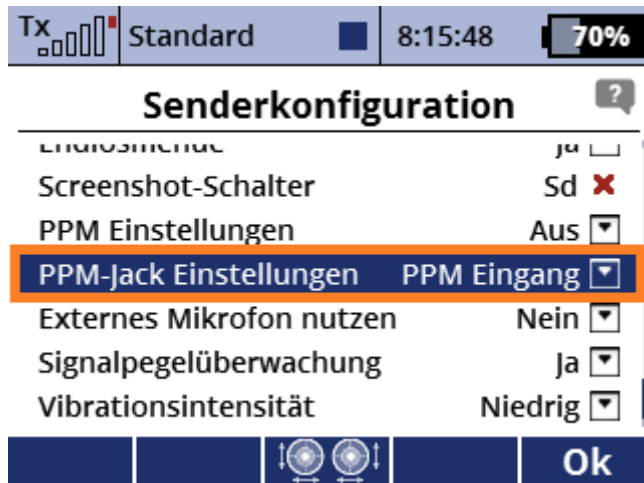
Tx Standard 8:15:48 70%

Senderkonfiguration

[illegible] Ja

Screenshot-Schalter Sd

PPM Einstellungen Aus

PPM-Jack Einstellungen PPM Eingang

Externes Mikrofon nutzen Nein

Signalpegelüberwachung Ja

Vibrationsintensität Niedrig

Ok